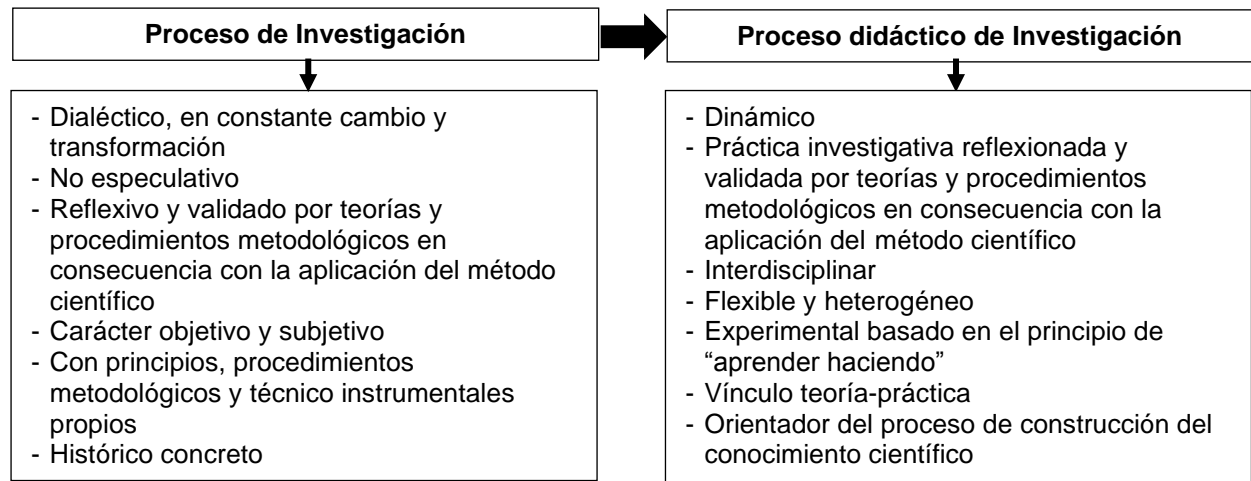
Proceso de Investigación

- Dialéctico, en constante cambio y transformación
- No especulativo
- Reflexivo y validado por teorías y procedimientos metodológicos en consecuencia con la aplicación del método científico
- Carácter objetivo y subjetivo
- Con principios, procedimientos metodológicos y técnico instrumentales propios
- Histórico concreto

Proceso didáctico de Investigación

- Dinámico
- Práctica investigativa reflexionada y validada por teorías y procedimientos metodológicos en consecuencia con la aplicación del método científico
- Interdisciplinar
- Flexible y heterogéneo
- Experimental basado en el principio de "aprender haciendo"
- Vínculo teoría-práctica
- Orientador del proceso de construcción del conocimiento científico